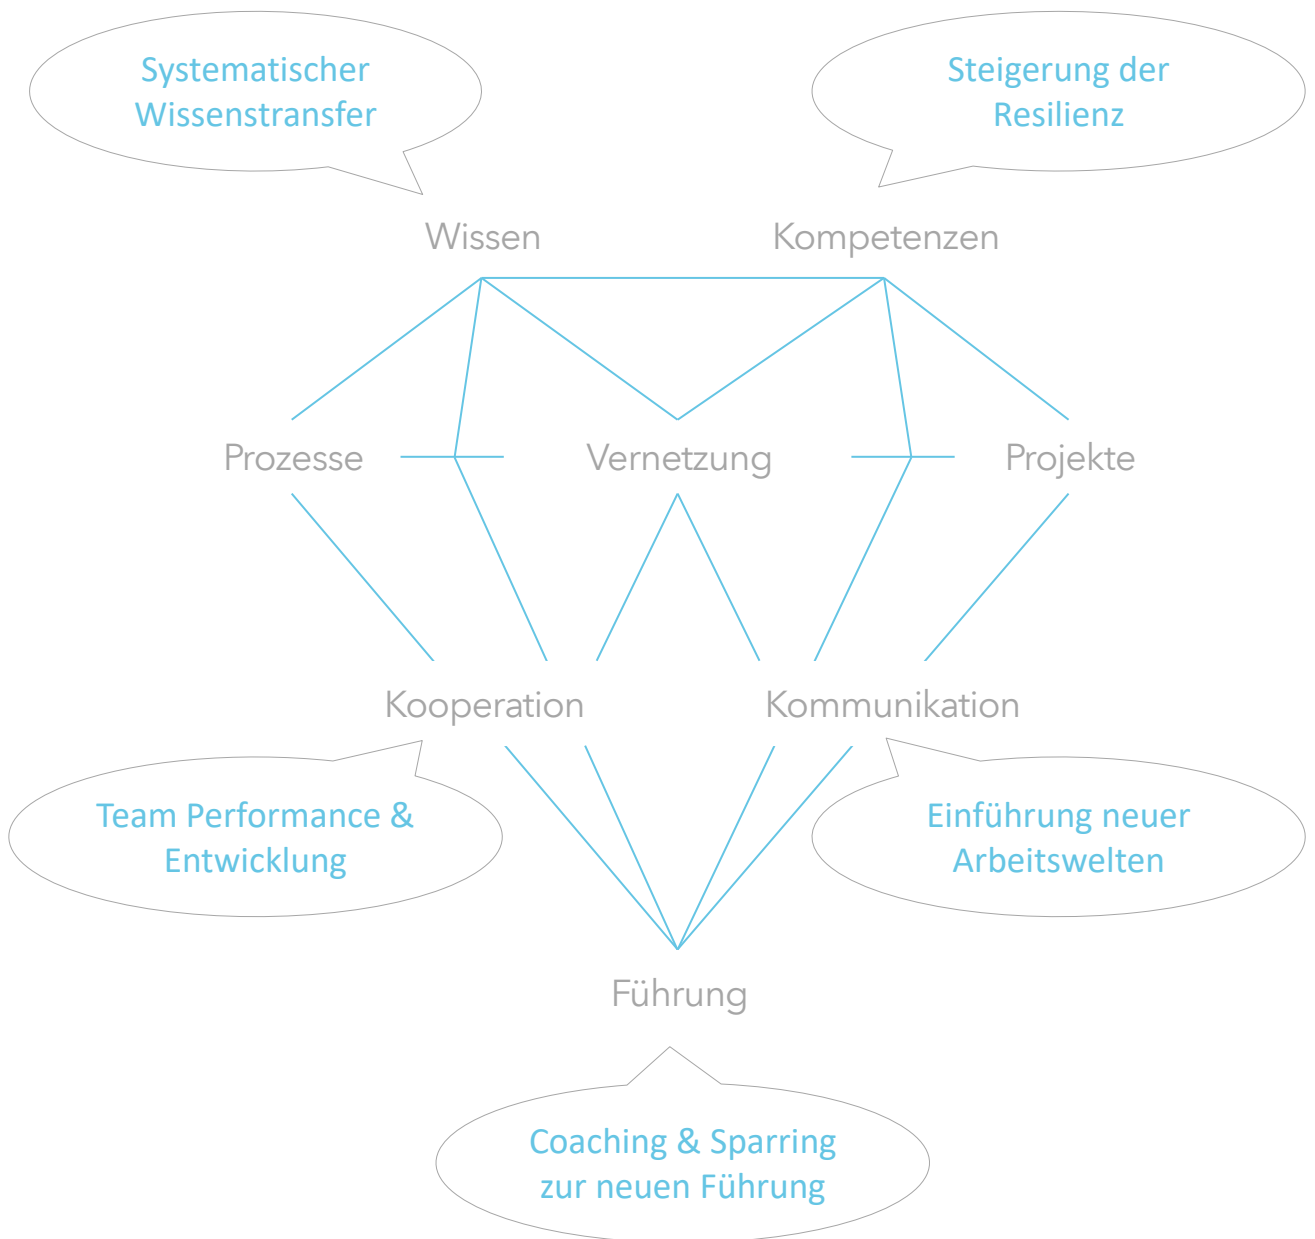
Systematischer Wissenstransfer

Steigerung der Resilienz

Wissen

Kompetenzen

Prozesse

Vernetzung

Projekte

Kooperation

Kommunikation

Team Performance & Entwicklung

Einführung neuer Arbeitswelten

Führung

Coaching & Sparring zur neuen Führung